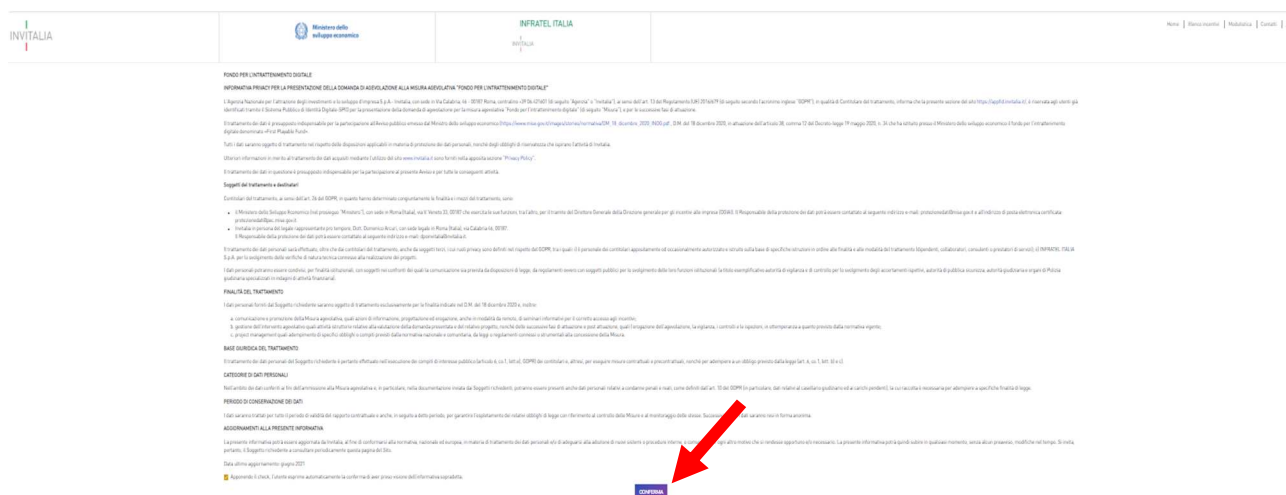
INVITALIA

Ministero dello sviluppo economico

INFRATEL ITALIA

INVITALIA

Home | Elenco incentivi | Modulistica | Contatti

FONDO PER L'INTRATTENIMENTO DIGITALE

INFORMATIVA PRIVACY PER LA PRESENTAZIONE DELLA DOMANDA DI AGEVOLAZIONE ALLA MISURA AGEVOLATIVA "FONDO PER L'INTRATTENIMENTO DIGITALE"

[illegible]

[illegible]

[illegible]

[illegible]

Il trattamento dei dati in questione è presupposto indispensabile per la partecipazione al presente Avviso e per tutte le conseguenti attività.

Soggetti del trattamento e destinatari

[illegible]

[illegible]

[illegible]

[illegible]

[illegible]

FINALITÀ DEL TRATTAMENTO

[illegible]

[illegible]

BASE GIURIDICA DEL TRATTAMENTO

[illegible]

CATEGORIE DI DATI PERSONALI

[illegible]

PERIODO DI CONSERVAZIONE DEI DATI

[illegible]

AGGIORNAMENTI ALLA PRESENTE INFORMATIVA

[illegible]

Data ultimo aggiornamento: giugno 2021

Apponendo il check, l'utente esprime automaticamente la conferma di aver preso visione dell'informativa sopradetta.

CONFERMA